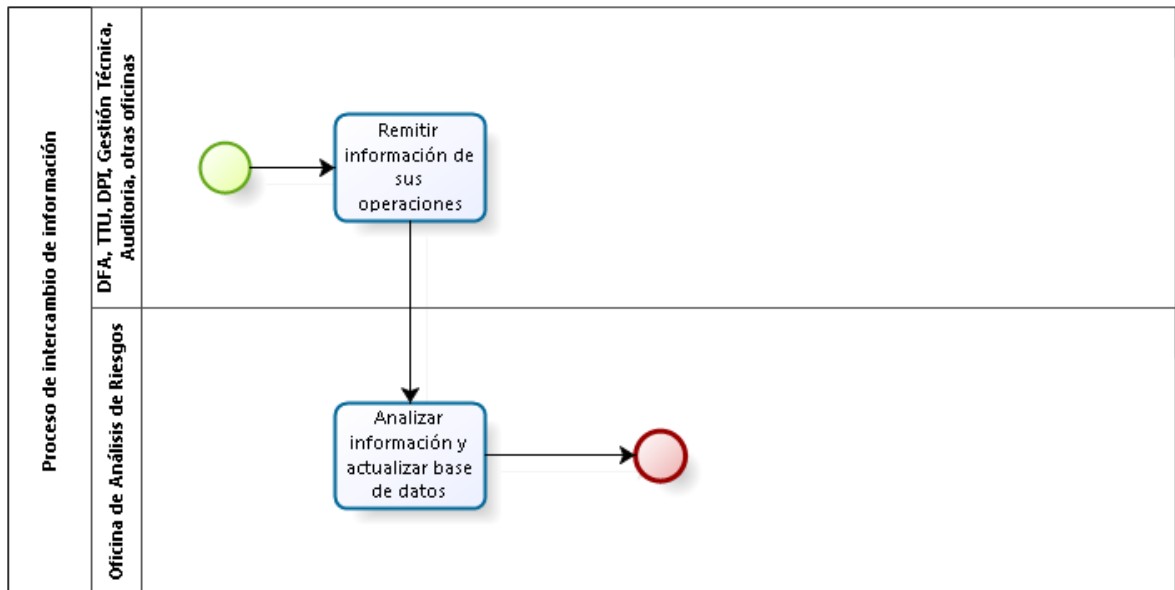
Proceso de intercambio de información

DFA, TTIU, DPI, Gestión Técnica, Auditoria, otras oficinas

Remitir información de sus operaciones

Oficina de Análisis de Riesgos

Analizar información y actualizar base de datos